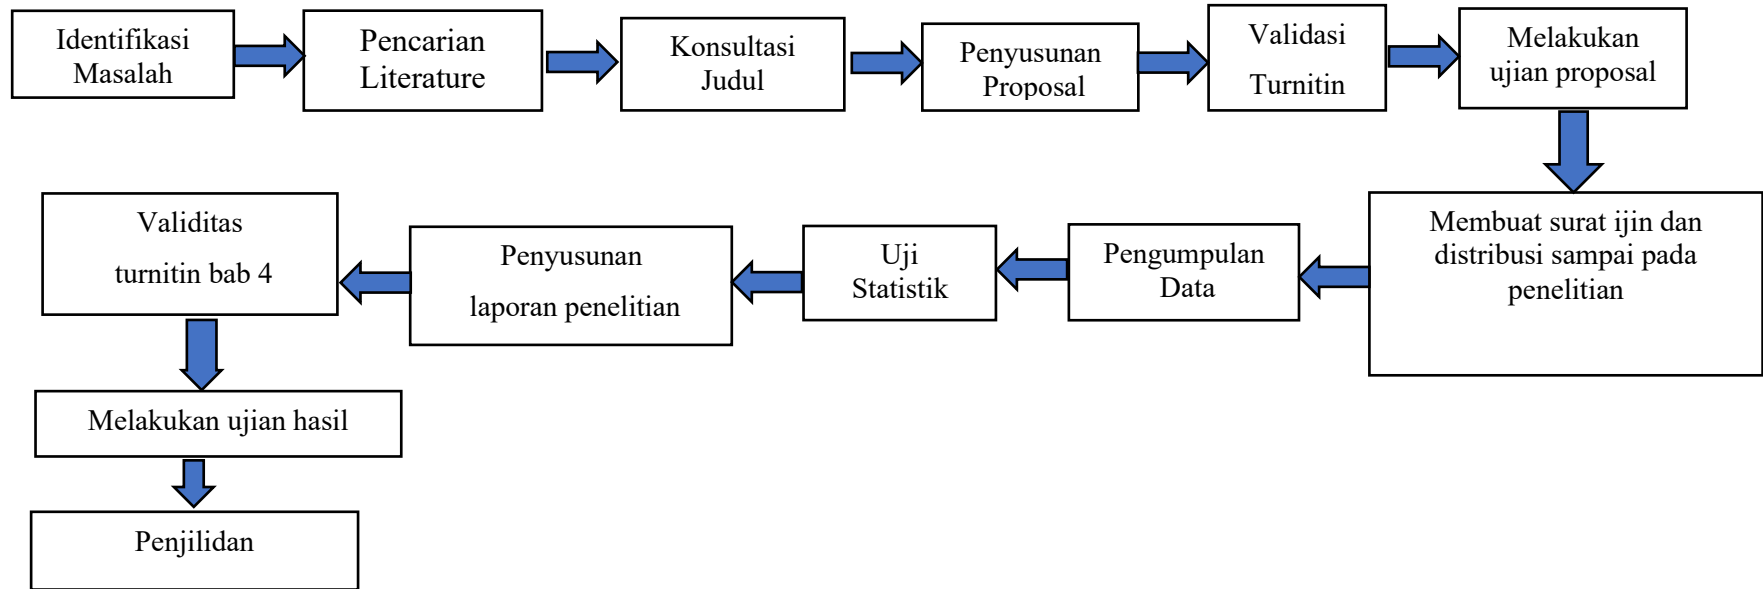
Identifikasi Masalah

Pencarian Literature

Konsultasi Judul

Penyusunan Proposal

Validasi Turnitin

Melakukan ujian proposal

Membuat surat ijin dan distribusi sampai pada penelitian

Pengumpulan Data

Uji Statistik

Penyusunan laporan penelitian

Validitas turnitin bab 4

Melakukan ujian hasil

Penjilidan